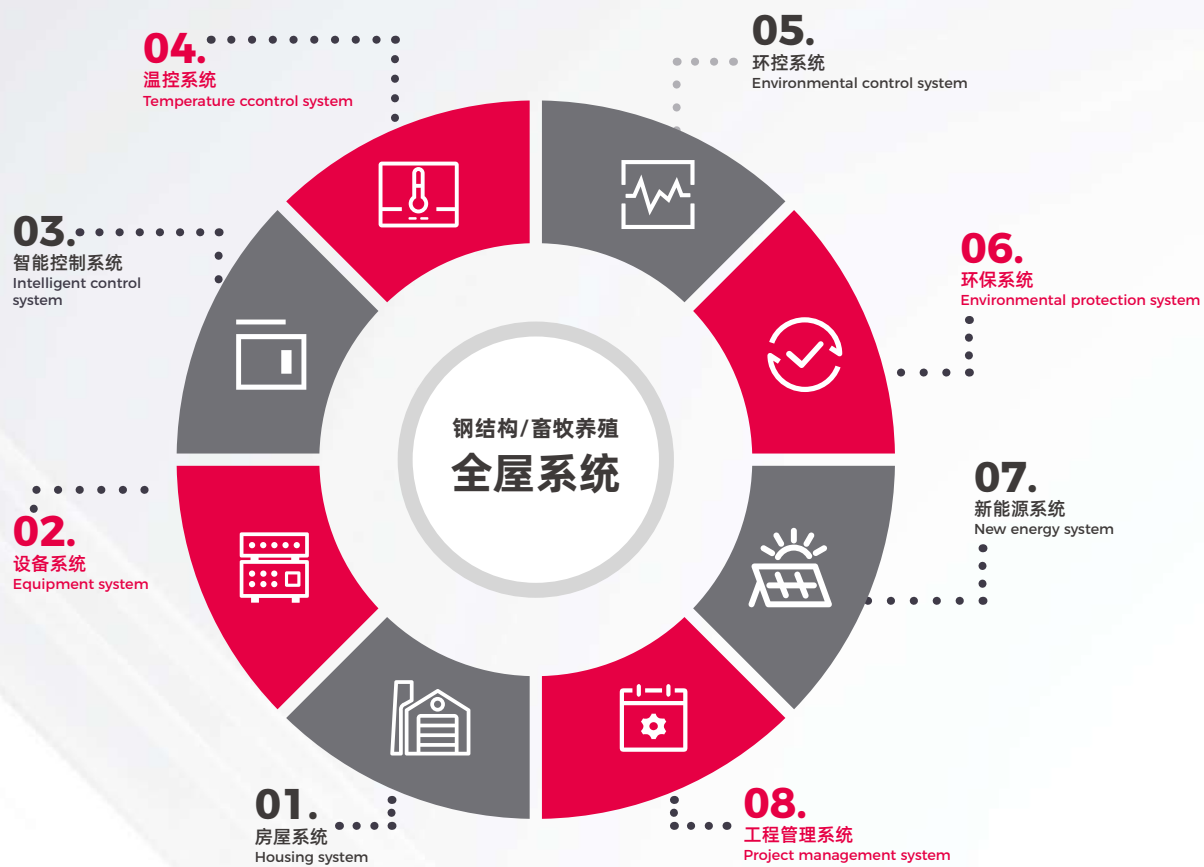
04.
温控系统
Temperature ccontrol system

05.
环控系统
Environmental control system

03.
智能控制系统
Intelligent control system

06.
环保系统
Environmental protection system

钢结构/畜牧养殖
全屋系统

07.
新能源系统
New energy system

02.
设备系统
Equipment system

01.
房屋系统
Housing system

08.
工程管理系统
Project management system